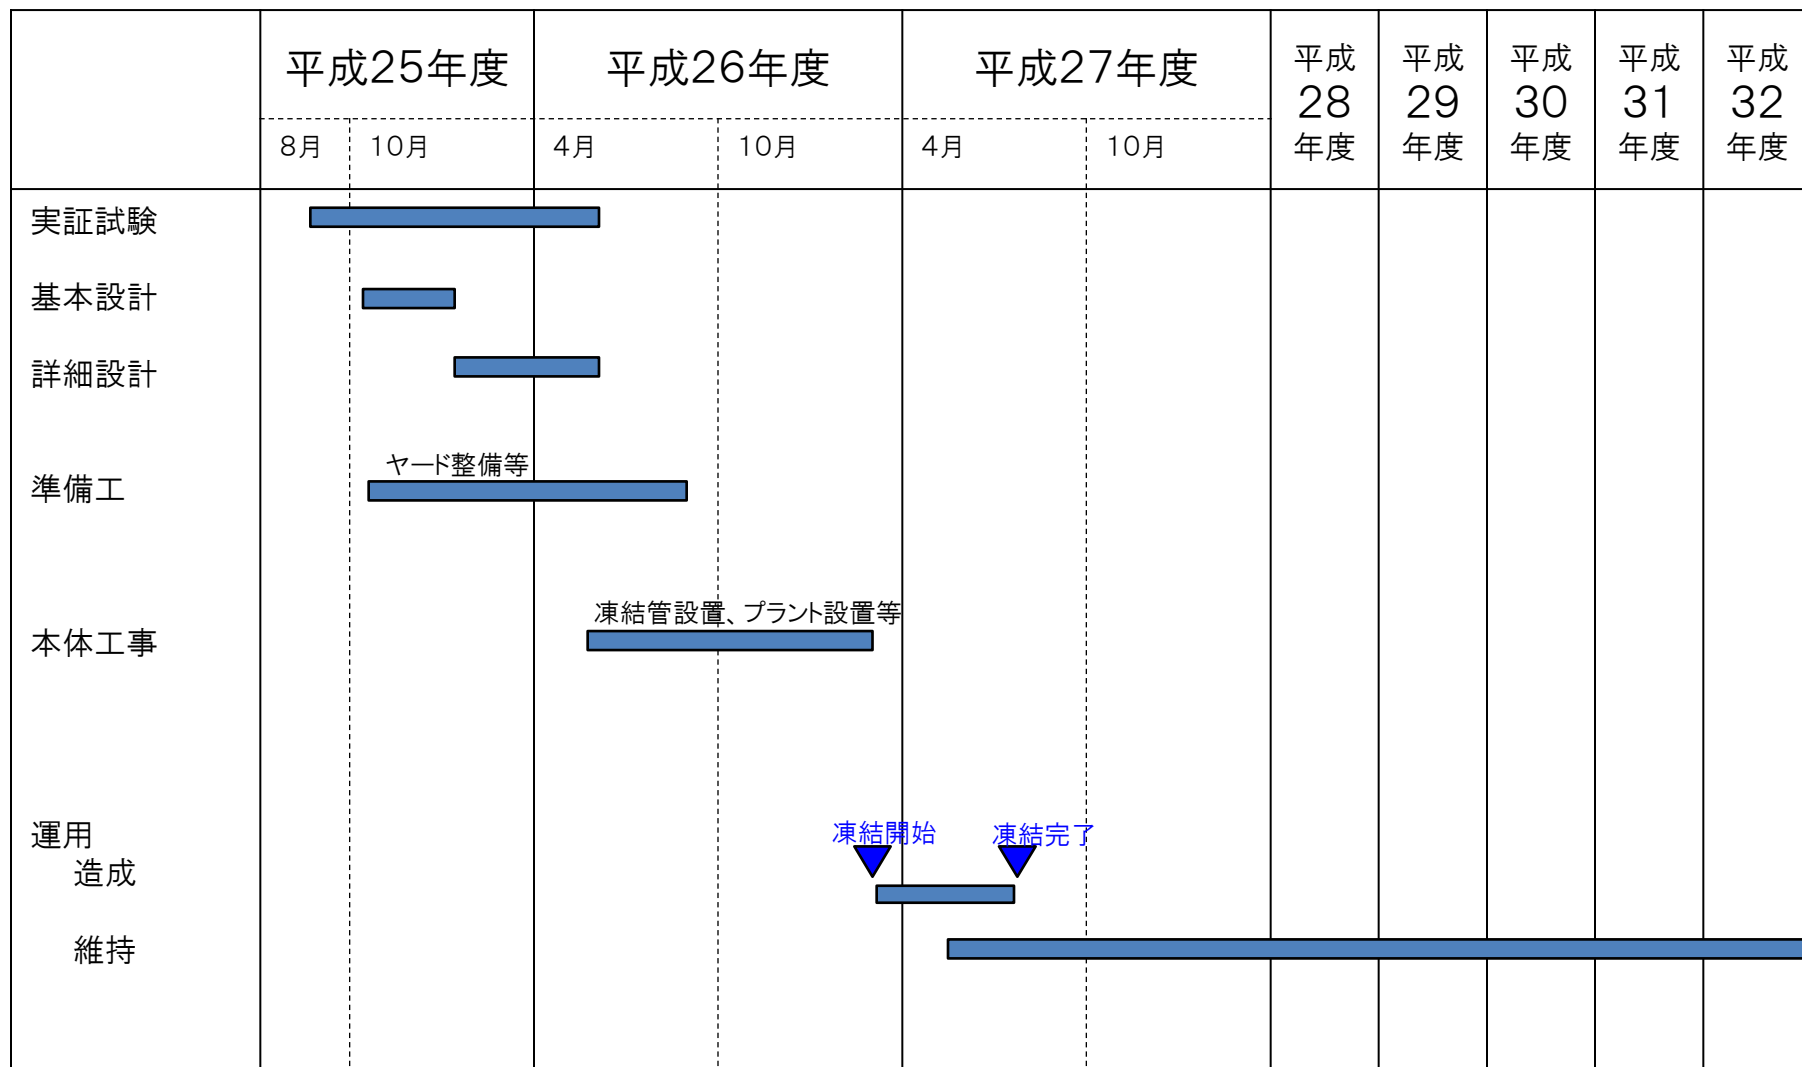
| | 平成25年度 | | 平成26年度 | | 平成27年度 | | 平成28年度 | 平成29年度 | 平成30年度 | 平成31年度 | 平成32年度 |
|---|---|---|---|---|---|---|---|---|---|---|---|
| | 8月 | 10月 | 4月 | 10月 | 4月 | 10月 | | | | | |

実証試験

基本設計

詳細設計

準備工

ヤード整備等

本体工事

凍結管設置、プラント設置等

運用
造成

凍結開始

凍結完了

維持